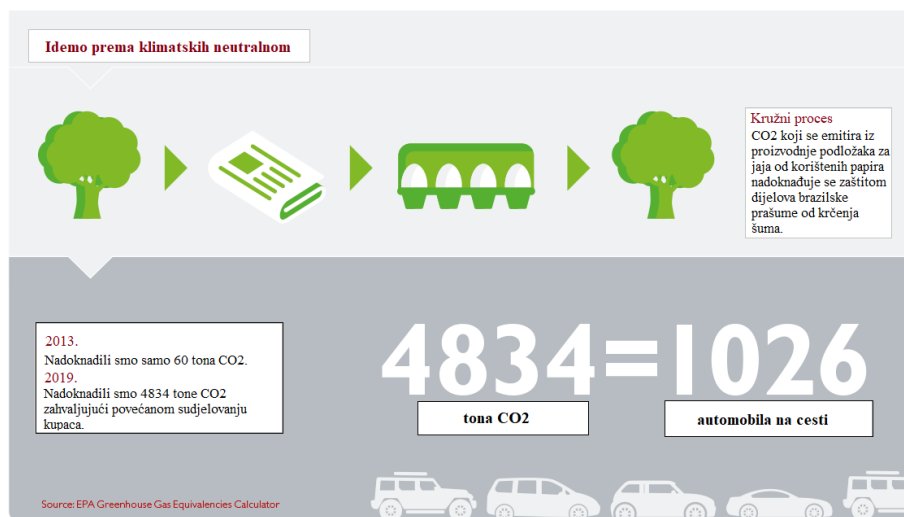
Idemo prema klimatskih neutralnom

Kružni proces
CO2 koji se emitira iz proizvodnje podložaka za jaja od korištenih papira nadoknađuje se zaštitom dijelova brazilske prašume od krčenja šuma.

2013.
Nadoknadili smo samo 60 tona CO2.
2019.
Nadoknadili smo 4834 tone CO2 zahvaljujući povećanom sudjelovanju kupaca.

4834=1026

tona CO2

automobila na cesti

Source: EPA Greenhouse Gas Equivalencies Calculator